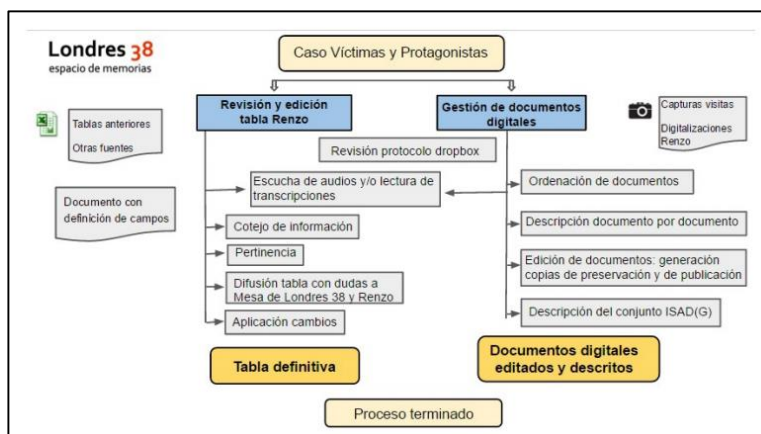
Londres 38
espacio de memorias

Caso Víctimas y Protagonistas

Tablas anteriores
Otras fuentes

Revisión y edición tabla Renzo

Gestión de documentos digitales

Capturas visitas
Digitalizaciones Renzo

Revisión protocolo dropbox

Documento con definición de campos

Escucha de audios y/o lectura de transcripciones

Ordenación de documentos

Cotejo de información

Descripción documento por documento

Pertinencia

Edición de documentos: generación copias de preservación y de publicación

Difusión tabla con dudas a Mesa de Londres 38 y Renzo

Descripción del conjunto ISAD(G)

Aplicación cambios

Tabla definitiva

Documentos digitales editados y descritos

Proceso terminado